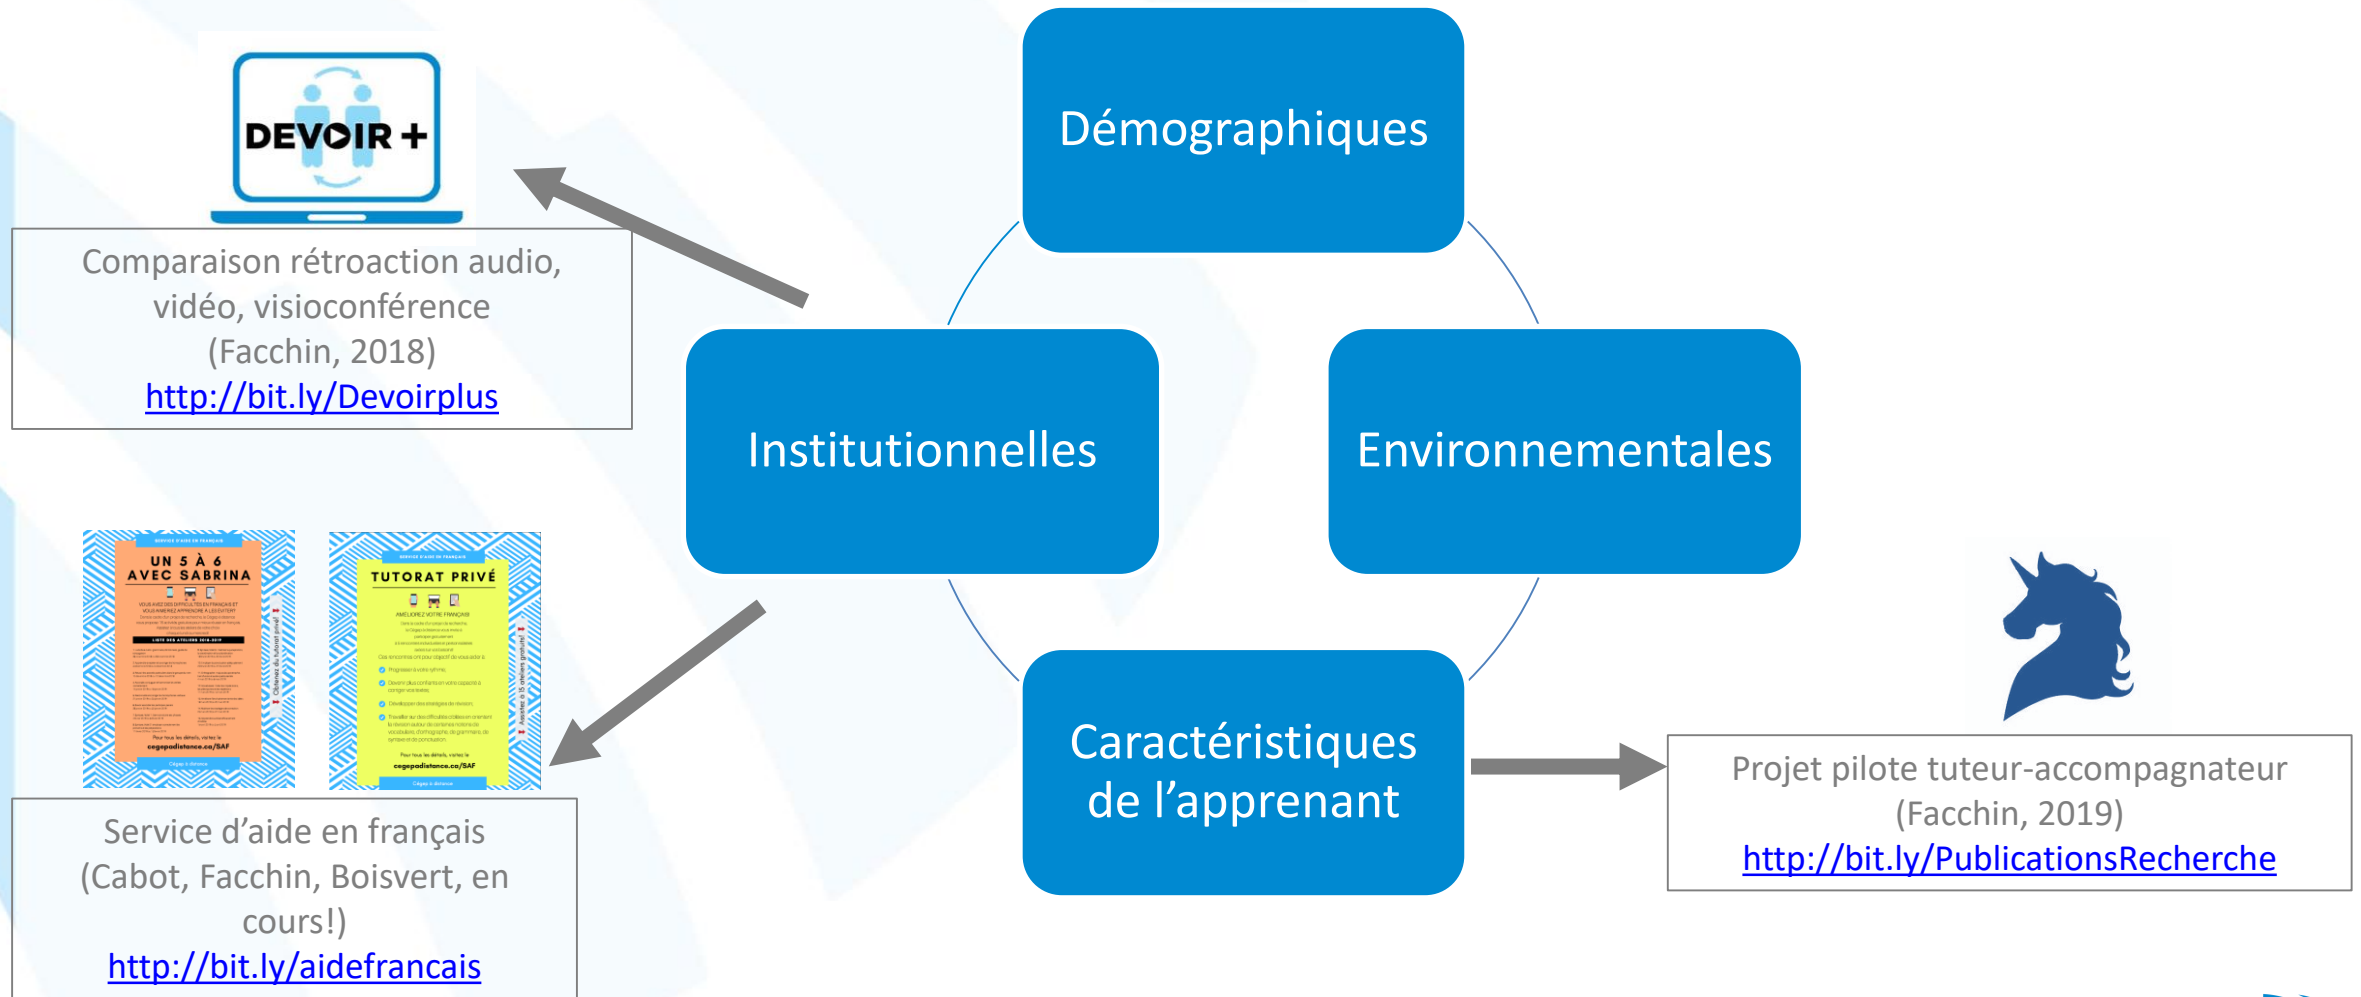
DEVOIR +

Comparaison rétroaction audio, vidéo, visioconférence (Facchin, 2018) http://bit.ly/Devoirplus

Démographiques

Institutionnelles

Environnementales

Caractéristiques de l'apprenant

SERVICE D'AIDE EN FRANÇAIS
UN 5 À 6 AVEC SABRINA
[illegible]
LISTE DES ATELIERS 2018-2019
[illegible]
Pour tous les détails, visitez le cegepadistance.ca/SAF
Obtenez du tutorat privé!

SERVICE D'AIDE EN FRANÇAIS
TUTORAT PRIVÉ
AMÉLIOREZ VOTRE FRANÇAIS
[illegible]
Pour tous les détails, visitez le cegepadistance.ca/SAF
Assistez à 15 ateliers gratuits!

Service d'aide en français (Cabot, Facchin, Boisvert, en cours!) http://bit.ly/aidefrancais

Projet pilote tuteur-accompagnateur (Facchin, 2019) http://bit.ly/PublicationsRecherche